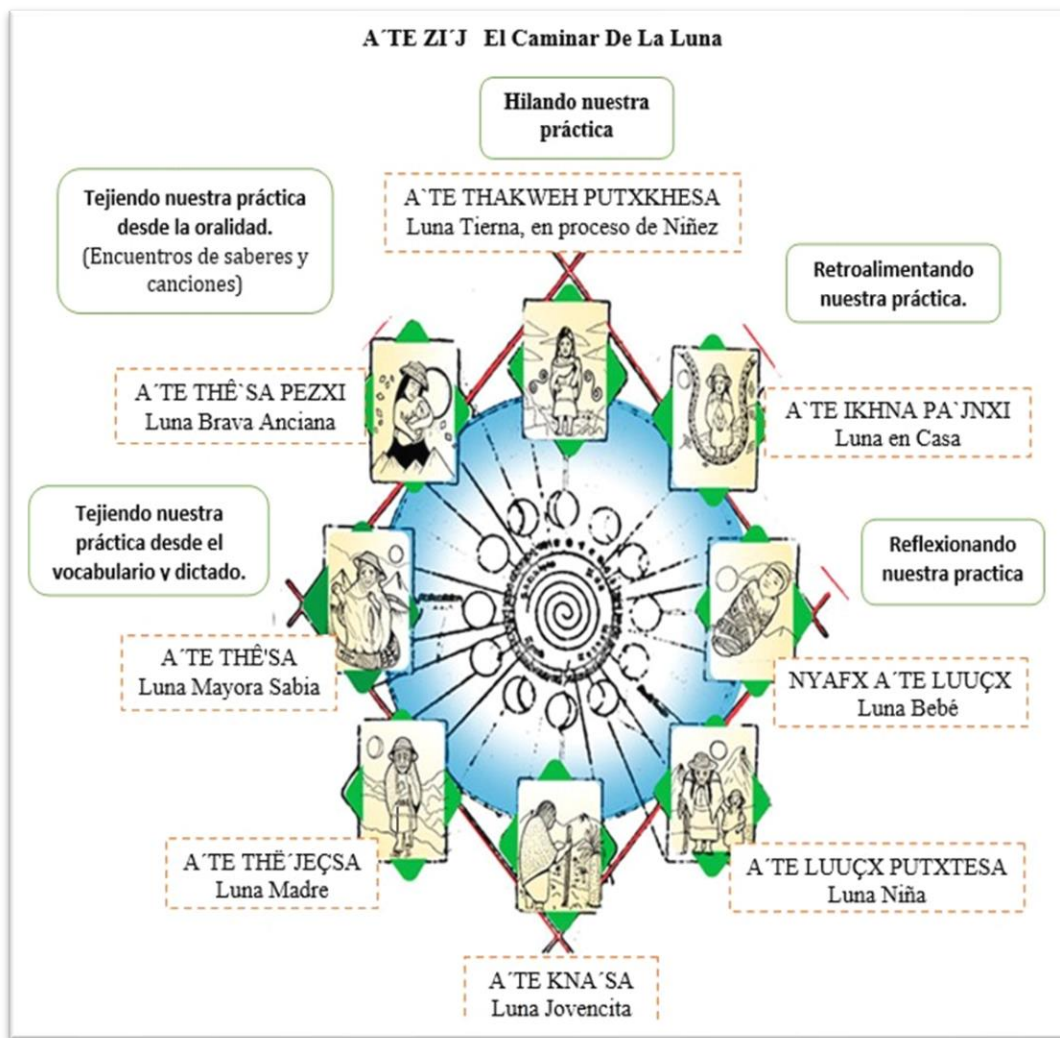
A´TE ZI´J El Caminar De La Luna

Hilando nuestra práctica

A`TE THAKWEH PUTXKHESA
Luna Tierna, en proceso de Niñez

Tejiendo nuestra práctica desde la oralidad. (Encuentros de saberes y canciones)

Retroalimentando nuestra práctica.

A´TE THÊ`SA PEZXI
Luna Brava Anciana

A`TE IKHNA PA`JNXI
Luna en Casa

Tejiendo nuestra práctica desde el vocabulario y dictado.

Reflexionando nuestra practica

A´TE THÊ'SA
Luna Mayora Sabia

NYAFX A´TE LUUÇX
Luna Bebé

A´TE THË´JEÇSA
Luna Madre

A´TE LUUÇX PUTXTESA
Luna Niña

A´TE KNA´SA
Luna Jovencita